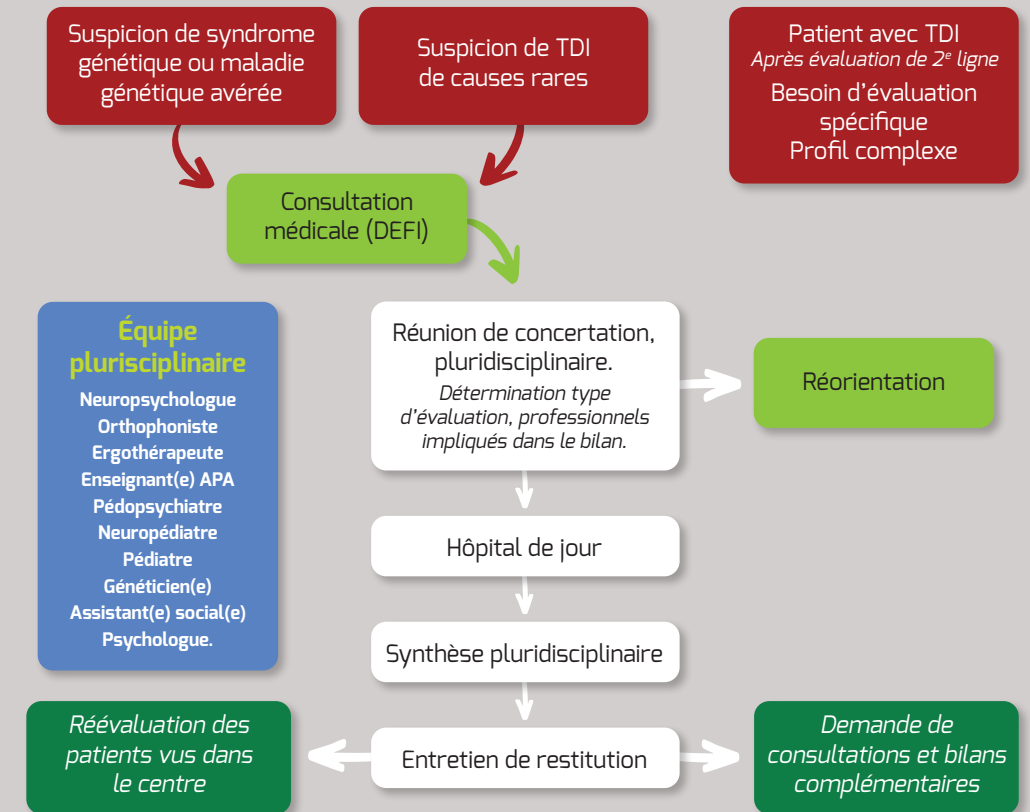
Suspicion de syndrome génétique ou maladie génétique avérée

Suspicion de TDI de causes rares

Patient avec TDI
*Après évaluation de 2$^{e}$ ligne*
Besoin d'évaluation spécifique
Profil complexe

Consultation médicale (DEFI)

Équipe pluridisciplinaire
Neuropsychologue
Orthophoniste
Ergothérapeute
Enseignant(e) APA
Pédopsychiatre
Neuropédiatre
Pédiatre
Généticien(e)
Assistant(e) social(e)
Psychologue.

Réunion de concertation, pluridisciplinaire.
*Détermination type d'évaluation, professionnels impliqués dans le bilan.*

Réorientation

Hôpital de jour

Synthèse pluridisciplinaire

*Réévaluation des patients vus dans le centre*

Entretien de restitution

*Demande de consultations et bilans complémentaires*